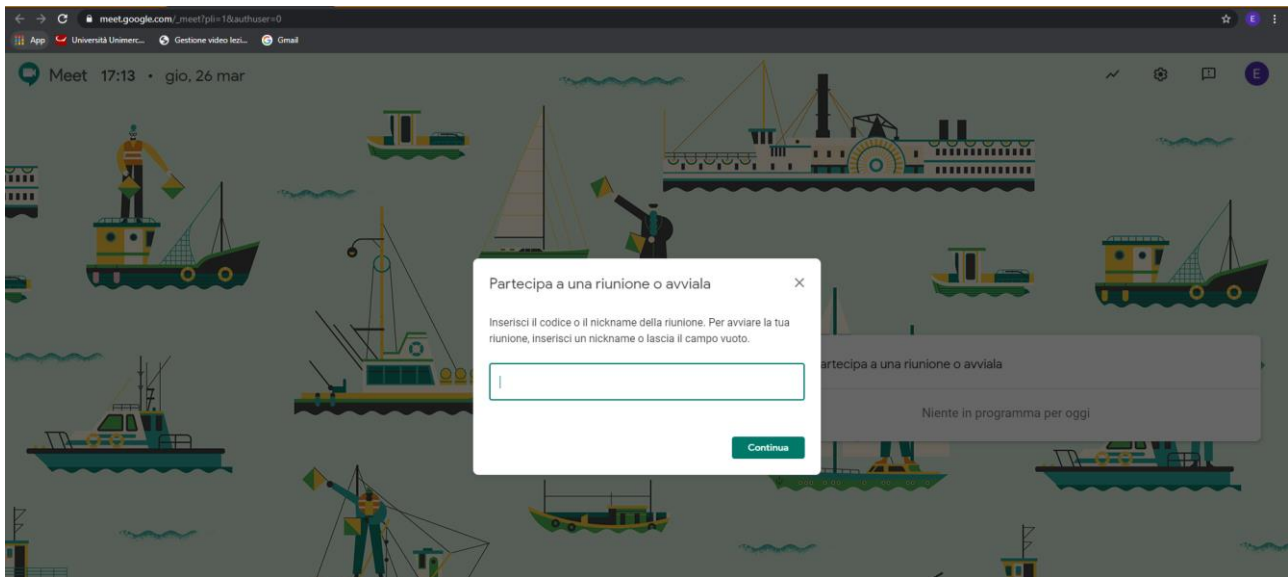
meet.google.com/_meet?pli=1&authuser=0

App Università Unimerc... Gestione video lezi... Gmail

E

Meet 17:13 • gio, 26 mar

E

Partecipa a una riunione o avviala

Inserisci il codice o il nickname della riunione. Per avviare la tua riunione, inserisci un nickname o lascia il campo vuoto.

Continua

artecipa a una riunione o avviala

Niente in programma per oggi